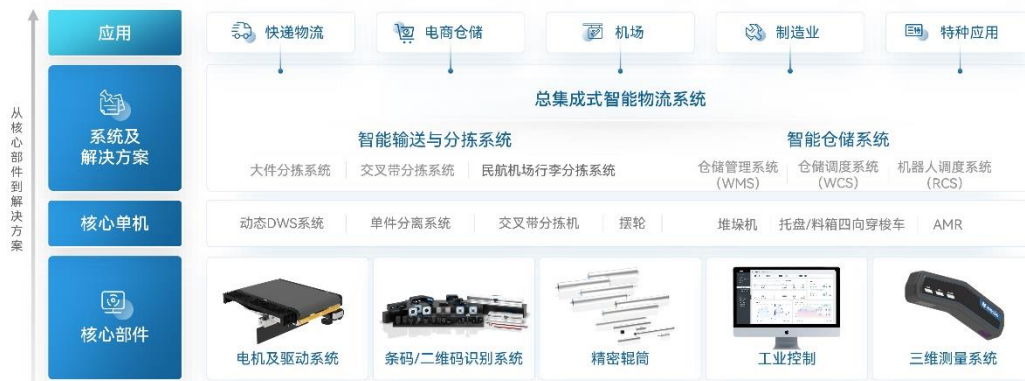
从核心部件到解决方案

应用

快递物流 | 电商仓储 | 机场 | 制造业 | 特种应用

系统及解决方案

总集成式智能物流系统

智能输送与分拣系统

大件分拣系统 | 交叉带分拣系统 | 民航机场行李分拣系统

智能仓储系统

仓储管理系统（WMS） | 仓储调度系统（WCS） | 机器人调度系统（RCS）

核心单机

动态DWS系统 | 单件分离系统 | 交叉带分拣机 | 摆轮 | 堆垛机 | 托盘/料箱四向穿梭车 | AMR

核心部件

电机及驱动系统 | 条码/二维码识别系统 | 精密辊筒 | 工业控制 | 三维测量系统